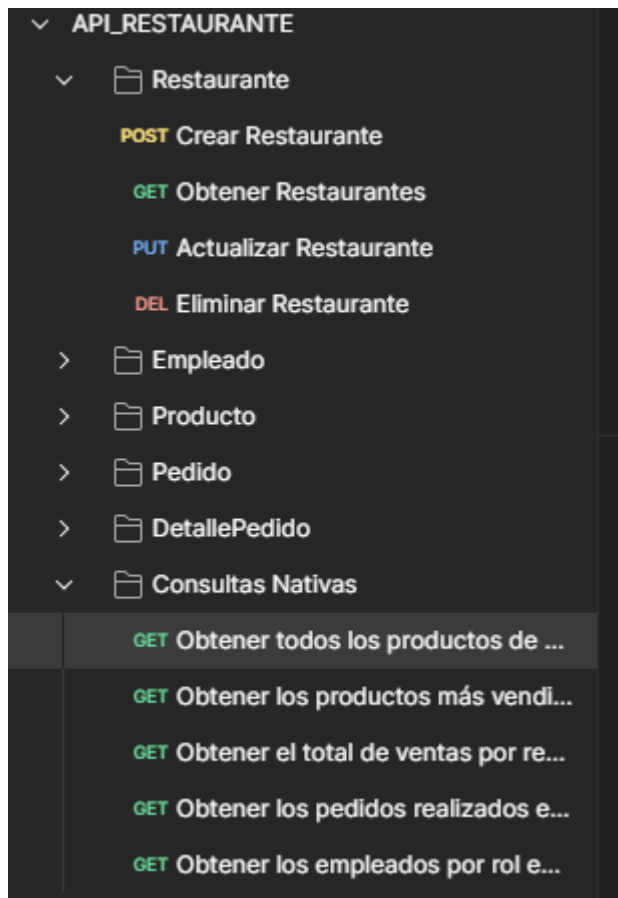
API_RESTAURANTE

Restaurante

POST Crear Restaurante

GET Obtener Restaurantes

PUT Actualizar Restaurante

DEL Eliminar Restaurante

Empleado

Producto

Pedido

DetallePedido

Consultas Nativas

GET Obtener todos los productos de ...

GET Obtener los productos más vendi...

GET Obtener el total de ventas por re...

GET Obtener los pedidos realizados e...

GET Obtener los empleados por rol e...